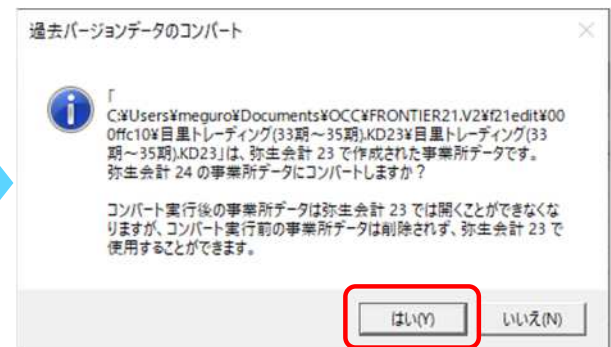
過去バージョンデータのコンバート

「C:¥Users¥meguro¥Documents¥OCC¥FRONTIER21.V2¥f21edit¥000ffc10¥目黒トレーディング(33期～35期).KD23¥目黒トレーディング(33期～35期).KD23」は、弥生会計 23 で作成された事業所データです。弥生会計 24 の事業所データにコンバートしますか？

コンバート実行後の事業所データは弥生会計 23 では開くことができなくなりますが、コンバート実行前の事業所データは削除されず、弥生会計 23 で使用することができます。

はい(Y)　いいえ(N)